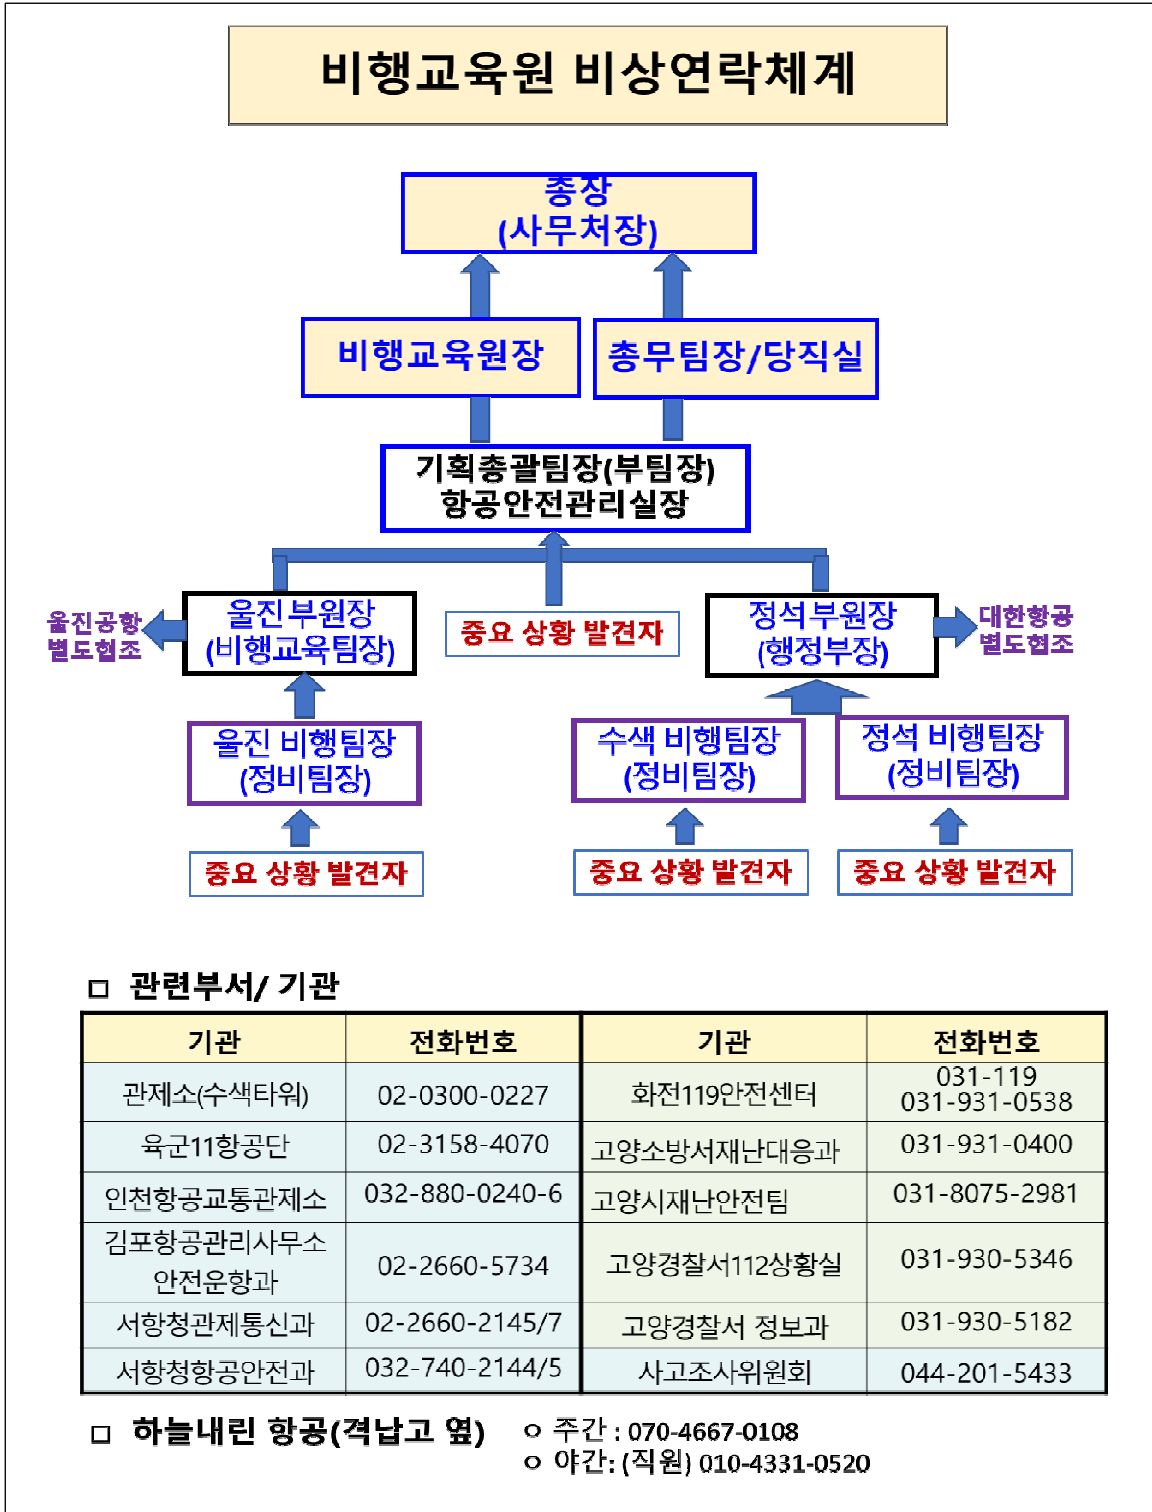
비행교육원 비상연락체계

종장
(사무처장)

비행교육원장

총무팀장/당직실

기획총괄팀장(부팀장)
항공안전관리실장

울진공항
별도협조

울진부원장
(비행교육팀장)

중요 상황 발견자

정석부원장
(행정부장)

대한항공
별도협조

울진 비행팀장
(정비팀장)

수색 비행팀장
(정비팀장)

정석 비행팀장
(정비팀장)

중요 상황 발견자

중요 상황 발견자

중요 상황 발견자

□ 관련부서/ 기관

| 기관 | 전화번호 | 기관 | 전화번호 |
|---|---|---|---|
| 관제소(수색타워) | 02-0300-0227 | 화전119안전센터 | 031-119<br>031-931-0538 |
| 육군11항공단 | 02-3158-4070 | 고양소방서재난대응과 | 031-931-0400 |
| 인천항공교통관제소 | 032-880-0240-6 | 고양시재난안전팀 | 031-8075-2981 |
| 김포항공관리사무소<br>안전운항과 | 02-2660-5734 | 고양경찰서112상황실 | 031-930-5346 |
| 서항청관제통신과 | 02-2660-2145/7 | 고양경찰서 정보과 | 031-930-5182 |
| 서항청항공안전과 | 032-740-2144/5 | 사고조사위원회 | 044-201-5433 |

□ 하늘내린 항공(격납고 옆)
ㅇ 주간 : 070-4667-0108
ㅇ 야간: (직원) 010-4331-0520